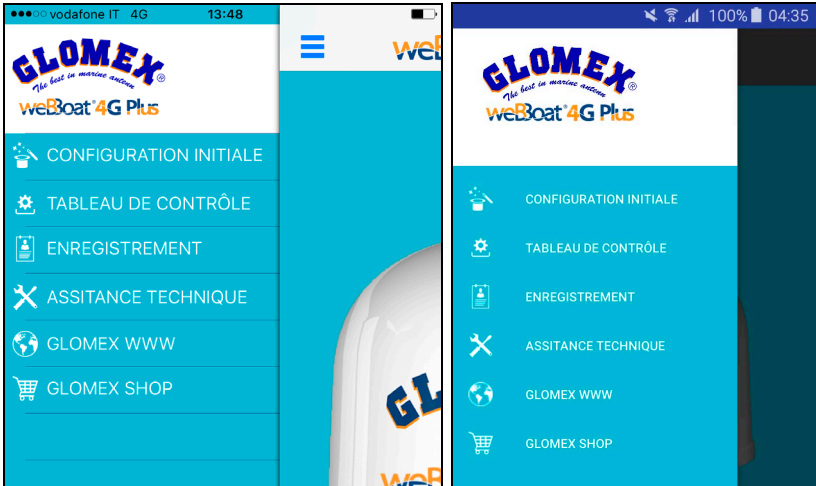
●●●○○ vodafone IT 4G 13:48

GLOMEX®
The best in marine antenna
weBBoat® 4G Plus

CONFIGURATION INITIALE
TABLEAU DE CONTRÔLE
ENREGISTREMENT
ASSITANCE TECHNIQUE
GLOMEX WWW
GLOMEX SHOP

weB

GL

weB

100% 04:35

GLOMEX®
The best in marine antenna
weBBoat® 4G Plus

CONFIGURATION INITIALE
TABLEAU DE CONTRÔLE
ENREGISTREMENT
ASSITANCE TECHNIQUE
GLOMEX WWW
GLOMEX SHOP